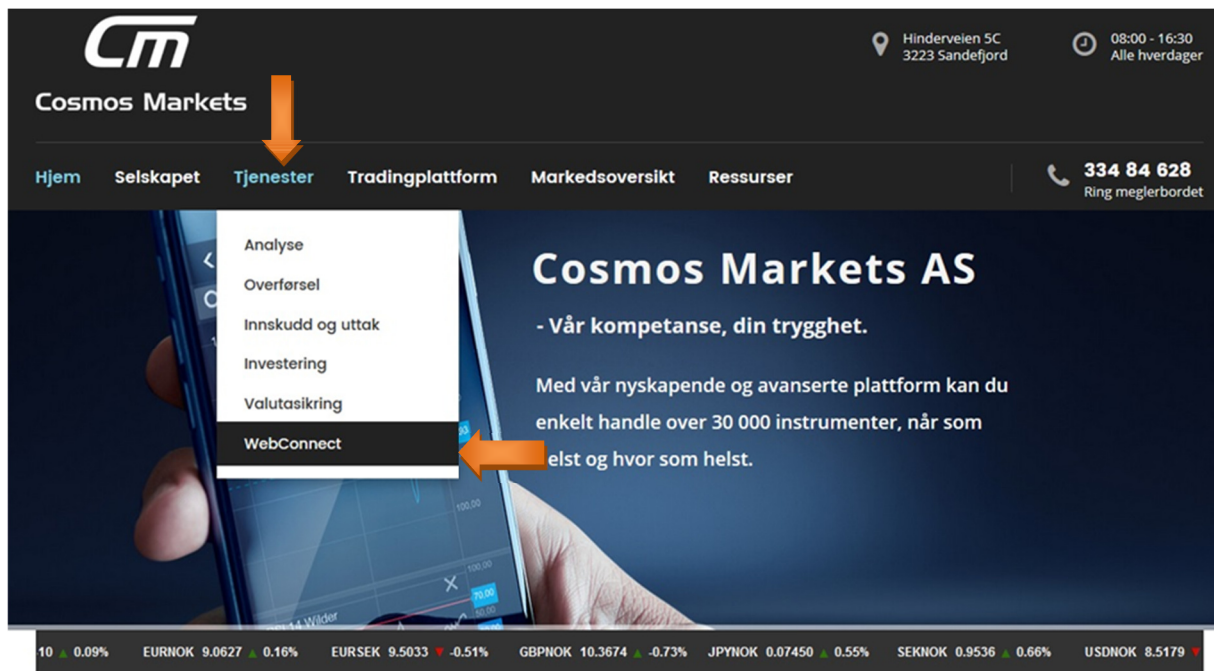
Cm
Cosmos Markets

Hinderveien 5C
3223 Sandefjord

08:00 - 16:30
Alle hverdager

Hjem Selskapet Tjenester Tradingplattform Markedsoversikt Ressurser

334 84 628
Ring meglerbordet

Analyse
Overførsel
Innskudd og uttak
Investering
Valutasikring
WebConnect

Cosmos Markets AS

- Vår kompetanse, din trygghet.

Med vår nyskapende og avanserte plattform kan du enkelt handle over 30 000 instrumenter, når som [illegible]elst og hvor som helst.

10 ▲ 0.09% EURNOK 9.0627 ▲ 0.16% EURSEK 9.5033 ▼ -0.51% GBPNOK 10.3674 ▲ -0.73% JPYNOK 0.07450 ▲ 0.55% SEKNOK 0.9536 ▲ 0.66% USDNOK 8.5179 ▼